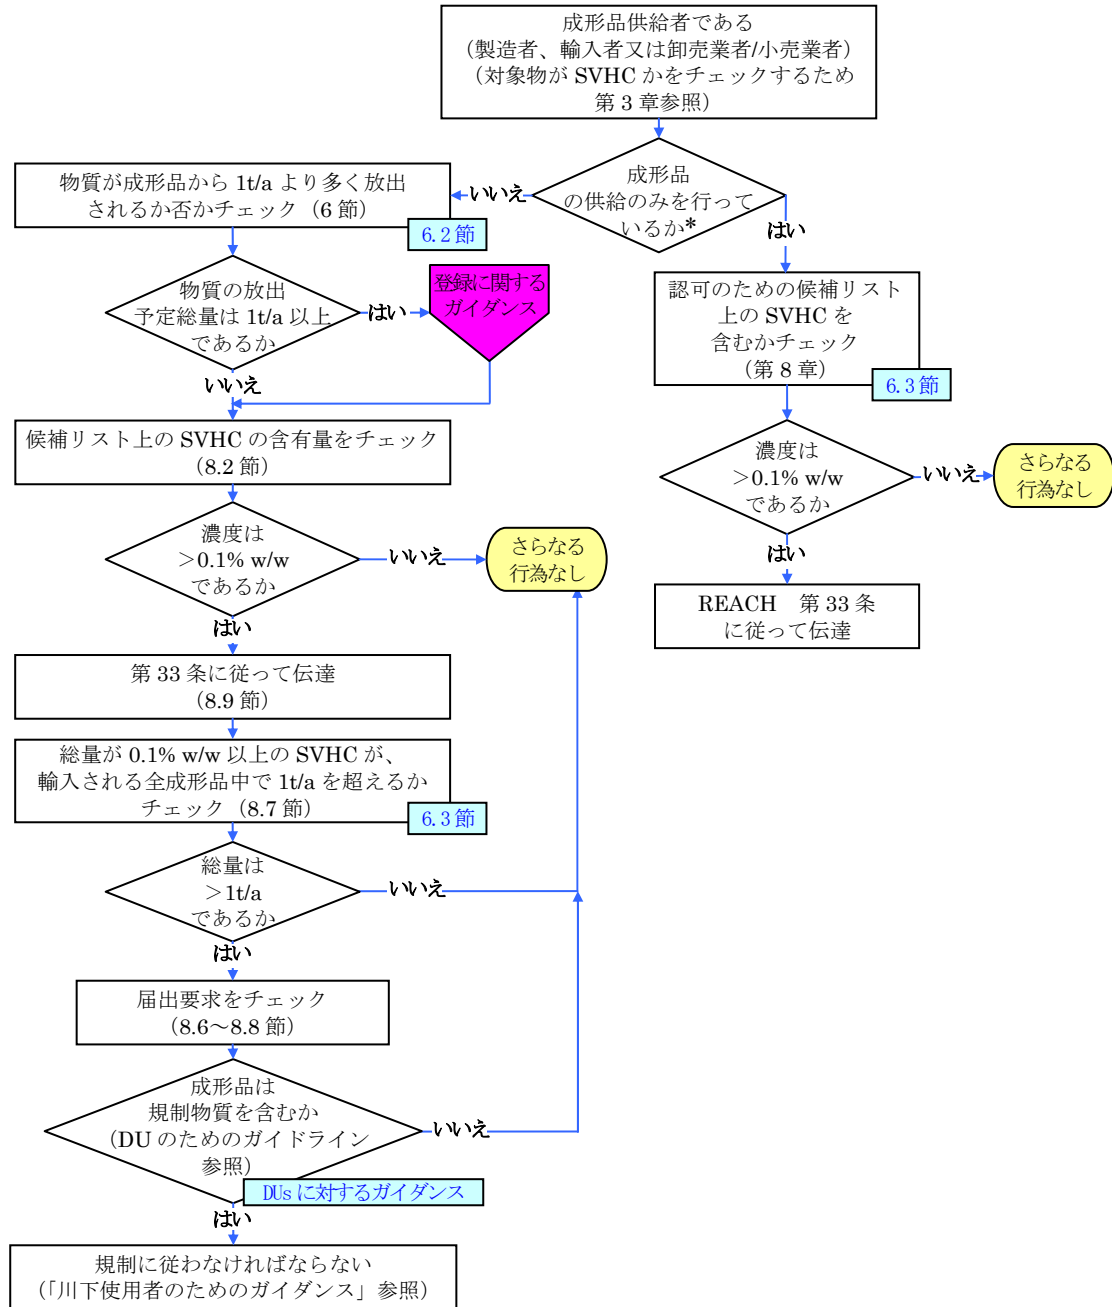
成形品供給者である
（製造者、輸入者又は卸売業者/小売業者）
（対象物が SVHC かをチェックするため
第 3 章参照）

成形品
の供給のみを行って
いるか*

いいえ

物質が成形品から 1t/a より多く放出
されるか否かチェック（6 節）

6.2 節

物質の放出
予定総量は 1t/a 以上
であるか

はい

登録に関する
ガイダンス

いいえ

候補リスト上の SVHC の含有量をチェック
（8.2 節）

濃度は
＞0.1% w/w
であるか

いいえ

さらなる
行為なし

はい

第 33 条に従って伝達
（8.9 節）

総量が 0.1% w/w 以上の SVHC が、
輸入される全成形品中で 1t/a を超えるか
チェック（8.7 節）

6.3 節

総量は
＞1t/a
であるか

いいえ

はい

届出要求をチェック
（8.6～8.8 節）

成形品は
規制物質を含むか
（DU のためのガイドライン
参照）

いいえ

DUs に対するガイダンス

はい

規制に従わなければならない
（「川下使用者のためのガイダンス」参照）

はい

認可のための候補リスト
上の SVHC を
含むかチェック
（第 8 章）

6.3 節

濃度は
＞0.1% w/w
であるか

いいえ

さらなる
行為なし

はい

REACH　第 33 条
に従って伝達